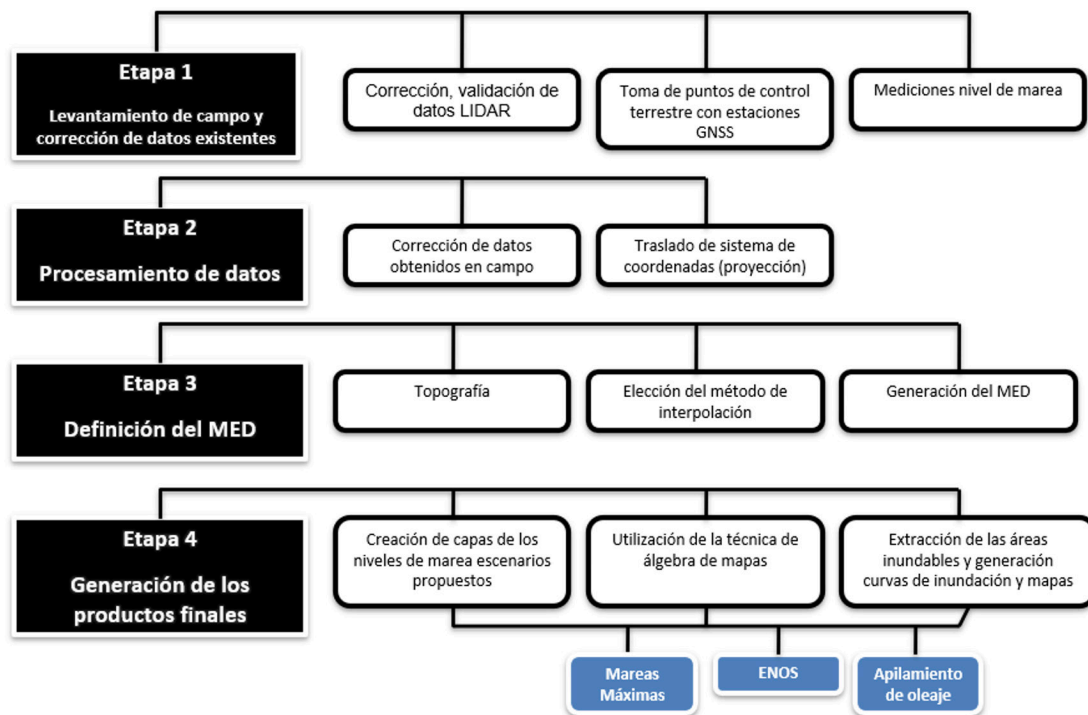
Etapa 1
Levantamiento de campo y corrección de datos existentes

Corrección, validación de datos LIDAR

Toma de puntos de control terrestre con estaciones GNSS

Mediciones nivel de marea

Etapa 2
Procesamiento de datos

Corrección de datos obtenidos en campo

Traslado de sistema de coordenadas (proyección)

Etapa 3
Definición del MED

Topografía

Elección del método de interpolación

Generación del MED

Etapa 4
Generación de los productos finales

Creación de capas de los niveles de marea escenarios propuestos

Utilización de la técnica de álgebra de mapas

Extracción de las áreas inundables y generación curvas de inundación y mapas

Mareas Máximas

ENOS

Apilamiento de oleaje